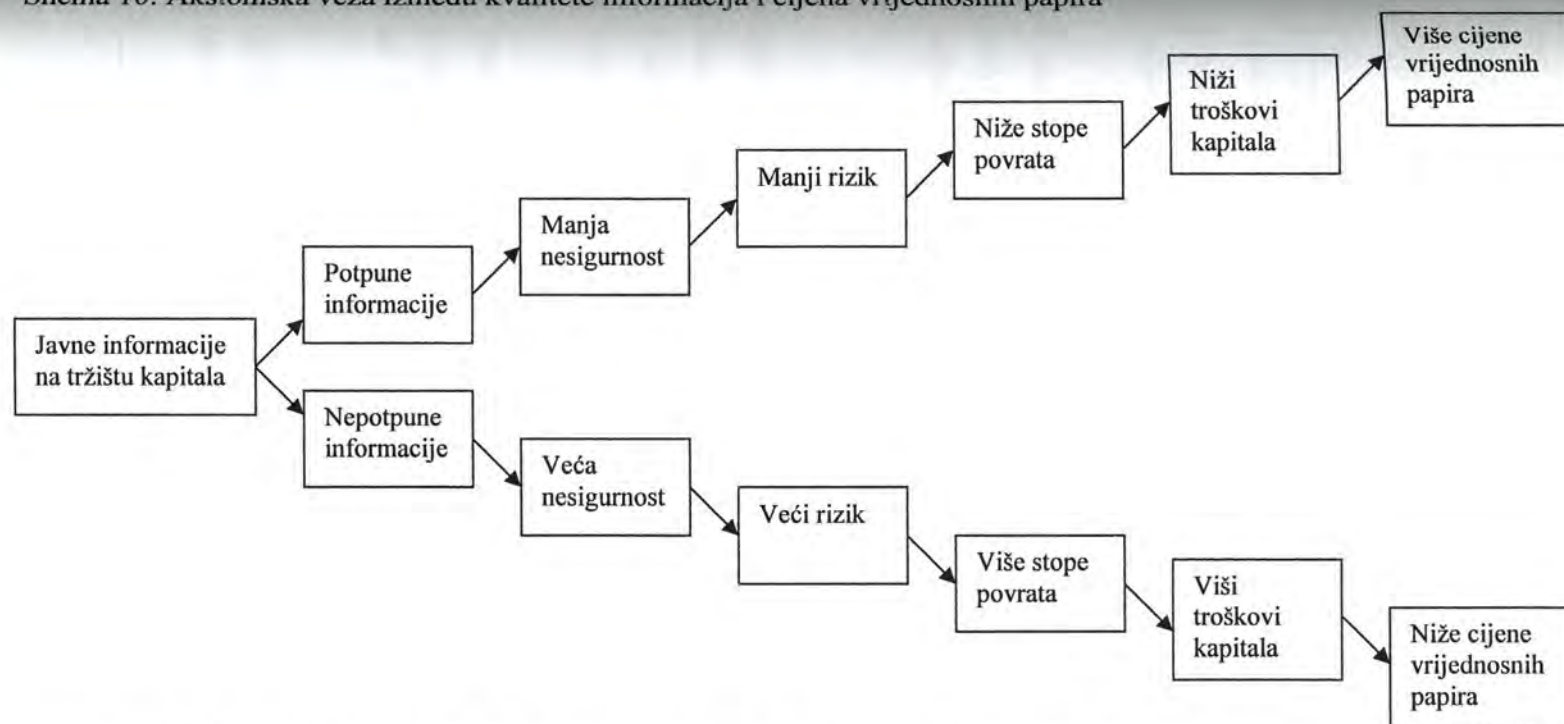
Shema 10: Aksiomska veza između kvalitete informacija i cijena vrijednosnih papira

Više cijene vrijednosnih papira

Niži troškovi kapitala

Niže stope povrata

Manji rizik

Manja nesigurnost

Potpune informacije

Javne informacije na tržištu kapitala

Nepotpune informacije

Veća nesigurnost

Veći rizik

Više stope povrata

Viši troškovi kapitala

Niže cijene vrijednosnih papira